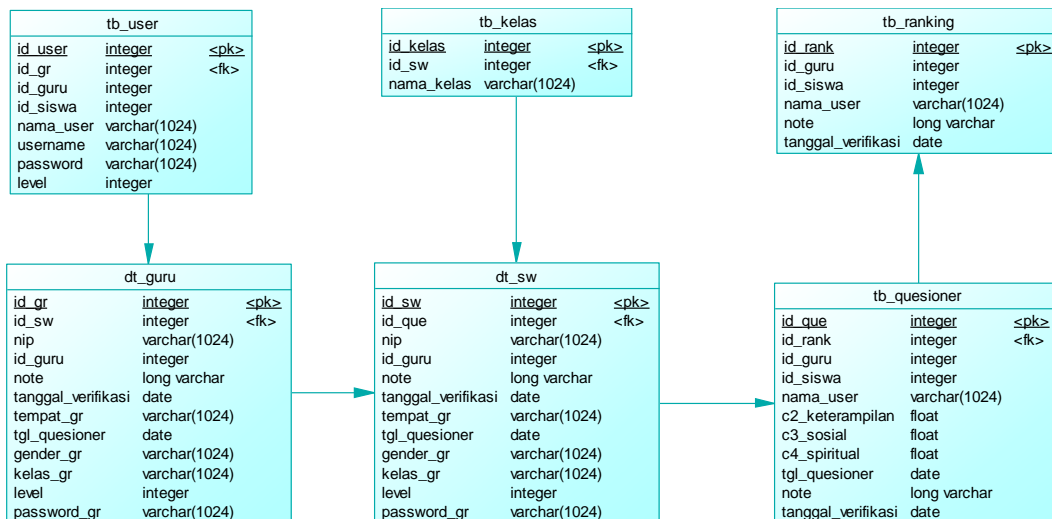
tb_user

| id_user | integer | <pk> |
|---|---|---|
| id_gr | integer | <fk> |
| id_guru | integer | |
| id_siswa | integer | |
| nama_user | varchar(1024) | |
| username | varchar(1024) | |
| password | varchar(1024) | |
| level | integer | |

tb_kelas

| id_kelas | integer | <pk> |
|---|---|---|
| id_sw | integer | <fk> |
| nama_kelas | varchar(1024) | |

tb_ranking

| id_rank | integer | <pk> |
|---|---|---|
| id_guru | integer | |
| id_siswa | integer | |
| nama_user | varchar(1024) | |
| note | long varchar | |
| tanggal_verifikasi | date | |

dt_guru

| id_gr | integer | <pk> |
|---|---|---|
| id_sw | integer | <fk> |
| nip | varchar(1024) | |
| id_guru | integer | |
| note | long varchar | |
| tanggal_verifikasi | date | |
| tempat_gr | varchar(1024) | |
| tgl_quesioner | date | |
| gender_gr | varchar(1024) | |
| kelas_gr | varchar(1024) | |
| level | integer | |
| password_gr | varchar(1024) | |

dt_sw

| id_sw | integer | <pk> |
|---|---|---|
| id_que | integer | <fk> |
| nip | varchar(1024) | |
| id_guru | integer | |
| note | long varchar | |
| tanggal_verifikasi | date | |
| tempat_gr | varchar(1024) | |
| tgl_quesioner | date | |
| gender_gr | varchar(1024) | |
| kelas_gr | varchar(1024) | |
| level | integer | |
| password_gr | varchar(1024) | |

tb_quesioner

| id_que | integer | <pk> |
|---|---|---|
| id_rank | integer | <fk> |
| id_guru | integer | |
| id_siswa | integer | |
| nama_user | varchar(1024) | |
| c2_keterampilan | float | |
| c3_sosial | float | |
| c4_spiritual | float | |
| tgl_quesioner | date | |
| note | long varchar | |
| tanggal_verifikasi | date | |